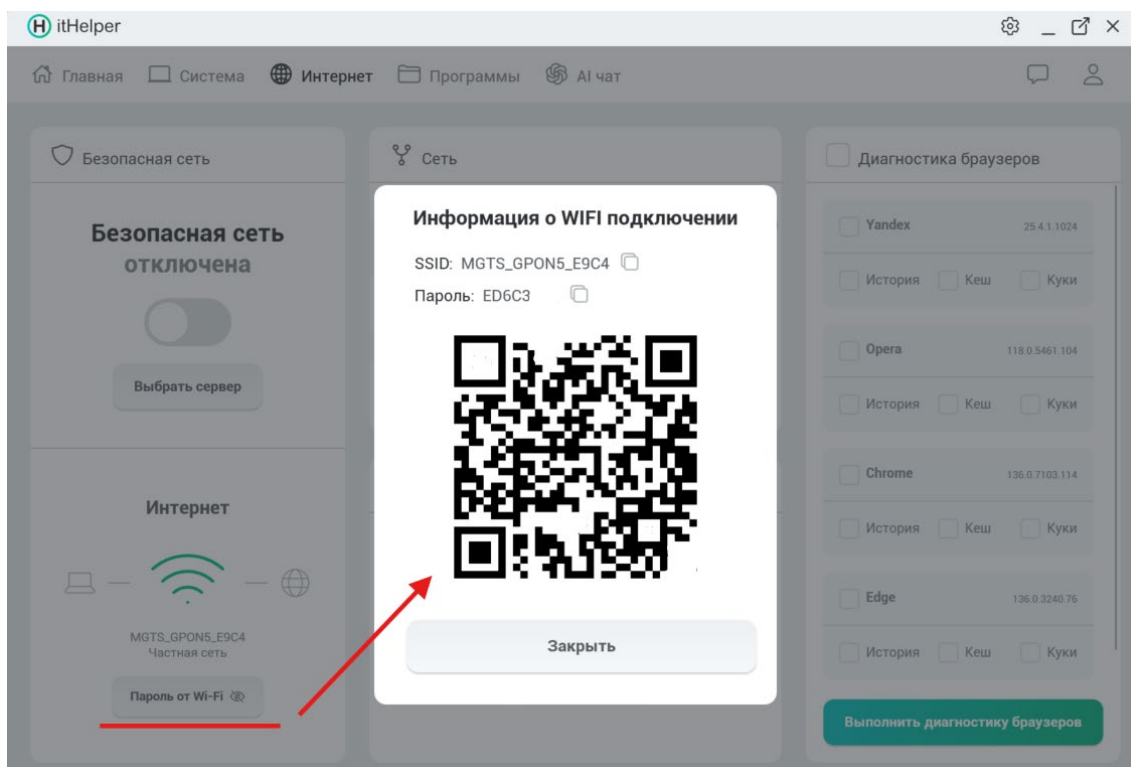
itHelper

Главная Система Интернет Программы AI чат

Безопасная сеть

Безопасная сеть отключена

Выбрать сервер

Интернет

MGTS_GPON5_E9C4
Частная сеть

Пароль от Wi-Fi

Сеть

Информация о WIFI подключении

SSID: MGTS_GPON5_E9C4

Пароль: ED6C3

Закрыть

Диагностика браузеров

Yandex 25.4.1.1024
История Кеш Куки

Opera 118.0.5461.104
История Кеш Куки

Chrome 136.0.7103.114
История Кеш Куки

Edge 136.0.3240.76
История Кеш Куки

Выполнить диагностику браузеров